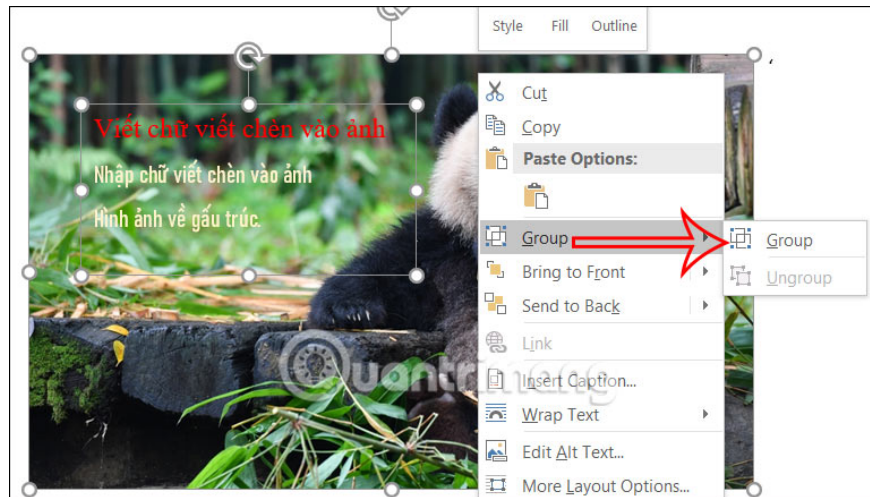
Style Fill Outline

Viết chữ viết chèn vào ảnh

Nhập chữ viết chèn vào ảnh

Hình ảnh về gấu trúc.

Cut
Copy
Paste Options:
Group
Bring to Front
Send to Back
Link
Insert Caption...
Wrap Text
Edit Alt Text...
More Layout Options...

Group
Ungroup

Quantrimang